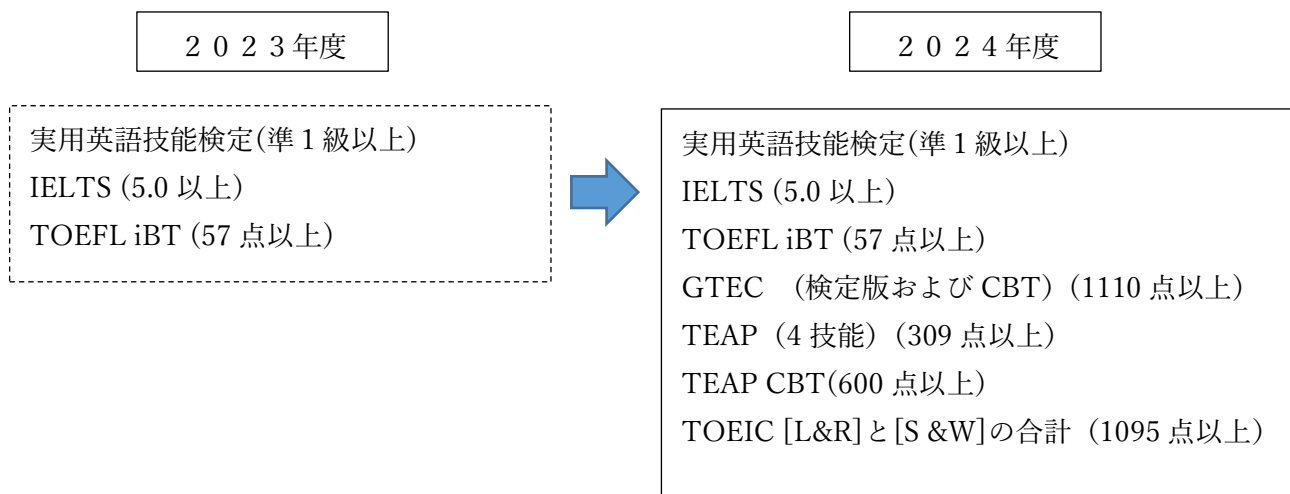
２０２３年度

実用英語技能検定(準１級以上)
IELTS (5.0 以上)
TOEFL iBT (57 点以上)

２０２４年度

実用英語技能検定(準１級以上)
IELTS (5.0 以上)
TOEFL iBT (57 点以上)
GTEC （検定版および CBT）(1110 点以上)
TEAP（4 技能）(309 点以上)
TEAP CBT(600 点以上)
TOEIC [L&R]と[S &W]の合計（1095 点以上）